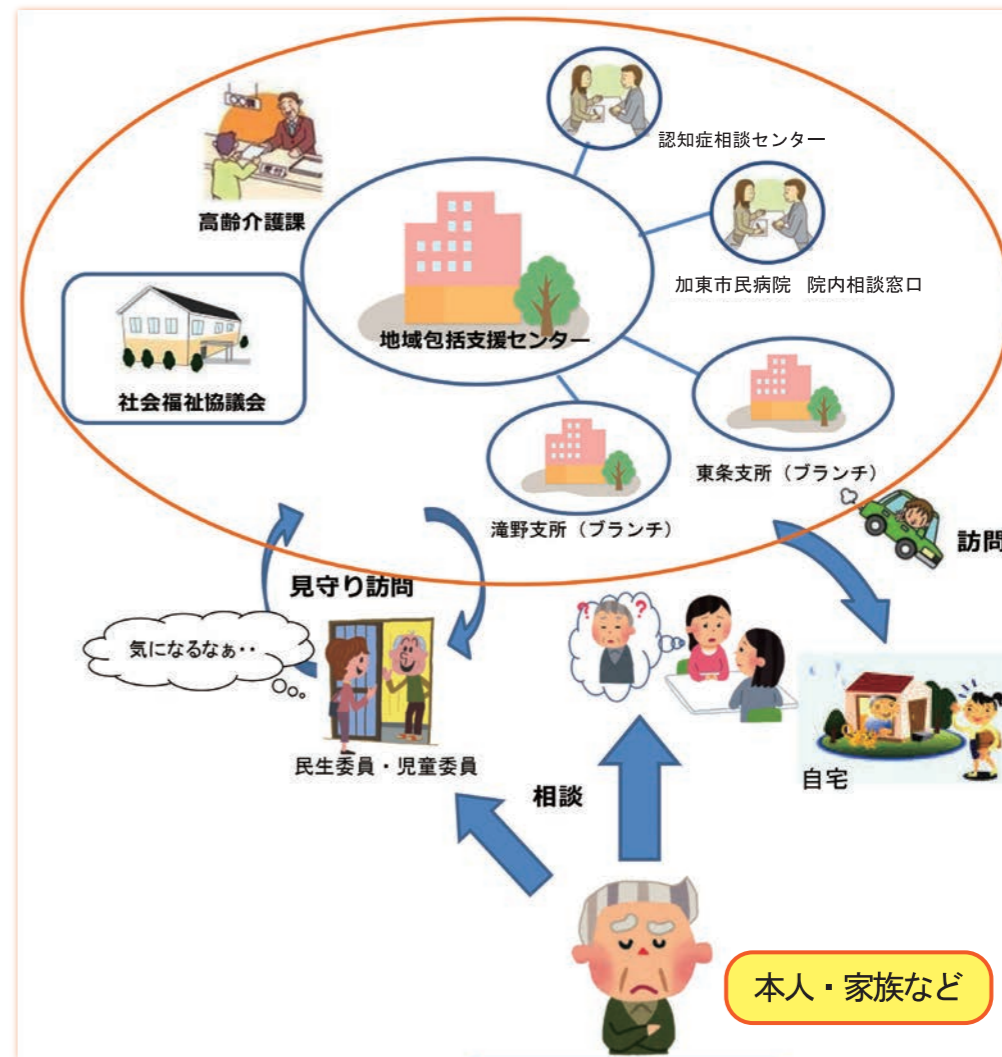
高齢介護課

認知症相談センター

地域包括支援センター

加東市民病院　院内相談窓口

社会福祉協議会

東条支所（ブランチ）

滝野支所（ブランチ）

訪問

見守り訪問

気になるなぁ・・

民生委員・児童委員

自宅

相談

本人・家族など